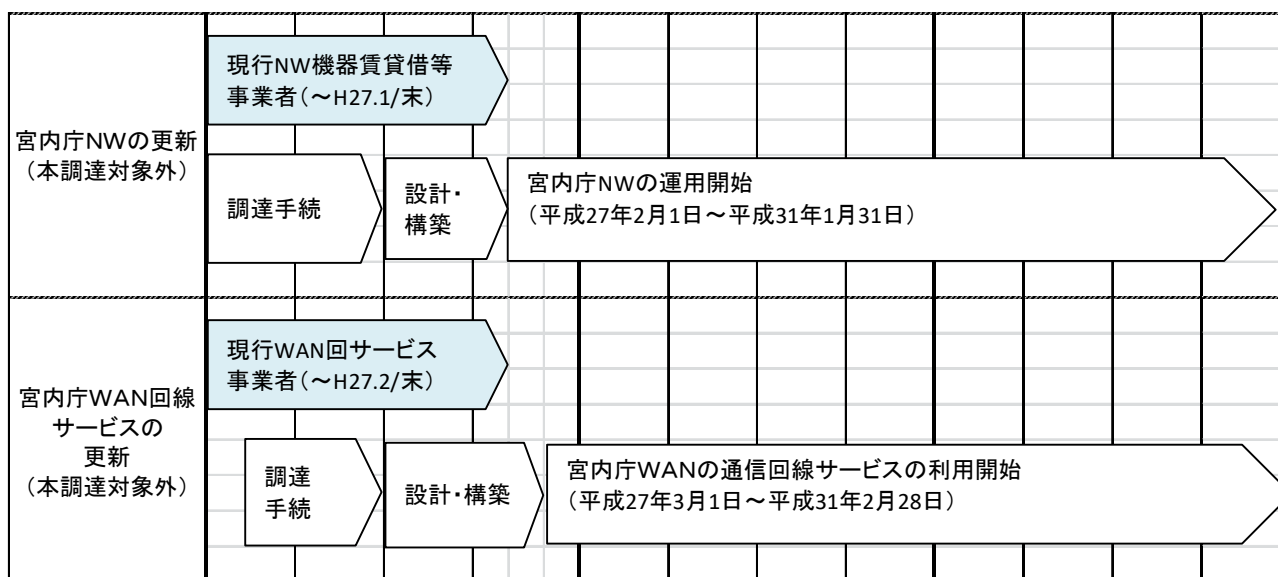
宮内庁NWの更新
（本調達対象外）

現行NW機器賃貸借等事業者（～H27.1/末）

調達手続

設計・構築

宮内庁NWの運用開始
（平成27年2月1日～平成31年1月31日）

宮内庁WAN回線サービスの更新
（本調達対象外）

現行WAN回サービス事業者（～H27.2/末）

調達手続

設計・構築

宮内庁WANの通信回線サービスの利用開始
（平成27年3月1日～平成31年2月28日）